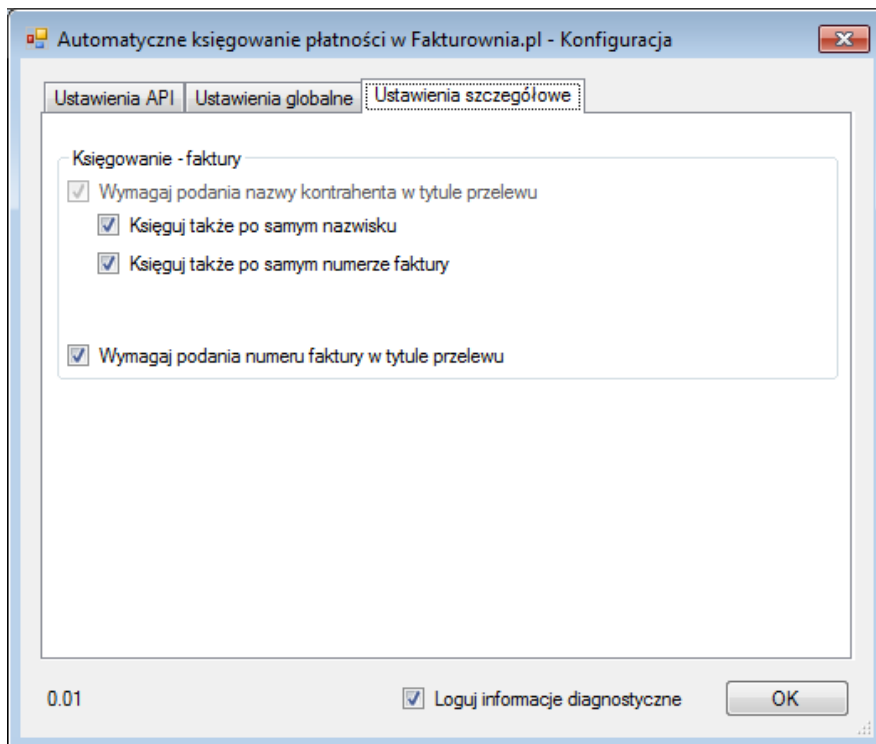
Automatyczne księgowanie płatności w Fakturownia.pl - Konfiguracja

Ustawienia API
Ustawienia globalne
Ustawienia szczegółowe

Księgowanie - faktury

Wymagaj podania nazwy kontrahenta w tytule przelewu

Księguj także po samym nazwisku

Księguj także po samym numerze faktury

Wymagaj podania numeru faktury w tytule przelewu

0.01

Loguj informacje diagnostyczne

OK